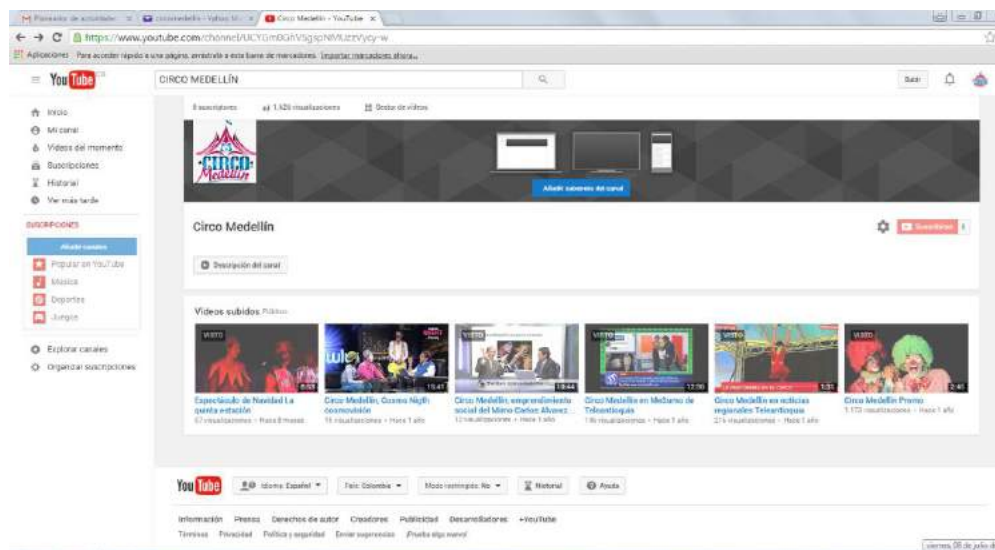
M Planeador de actividades × circomedellin - Yahoo M... × Circo Medellín - YouTube ×

https://www.youtube.com/channel/UCYGmBGhVSgspNMUzzVycy-w

Aplicaciones Para acceder rápido a una página, arrástrala a esta barra de marcadores. Importar marcadores ahora...

YouTube CO

CIRCO MEDELLÍN

Subir

Inicio
Mi canal
Videos del momento
Suscripciones
Historial
Ver más tarde

SUSCRIPCIONES
Añadir canales
Popular en YouTube
Música
Deportes
Juegos

Explorar canales
Organizar suscripciones

8 suscriptores 1.520 visualizaciones Gestor de videos

CIRCO Medellín

Añadir sonorees del canal

Circo Medellín

Suscribirse

Descripción del canal

Videos subidos Público

VISTO
6:59
Espectáculo de Navidad La quinta estación
67 visualizaciones · Hace 8 meses

15:47
Circo Medellín, Cosmo Night cosmovisión
15 visualizaciones · Hace 1 año

VISTO
19:44
Circo Medellín, emprendimiento social del Mimo Carlos Alvarez ...
12 visualizaciones · Hace 1 año

VISTO
12:20
Circo Medellín en Mañanas de Teleantioquia
16 visualizaciones · Hace 1 año

VISTO
1:31
Circo Medellín en noticias regionales Teleantioquia
21 visualizaciones · Hace 1 año

VISTO
2:40
Circo Medellín Promo
1.173 visualizaciones · Hace 1 año

YouTube Idioma: Español País: Colombia Modo restringido: No Historial Ayuda

Información Prensa Derechos de autor Creadores Publicidad Desarrolladores +YouTube
Términos Privacidad Política y seguridad Enviar sugerencias ¡Prueba algo nuevo!

viernes 08 de julio d